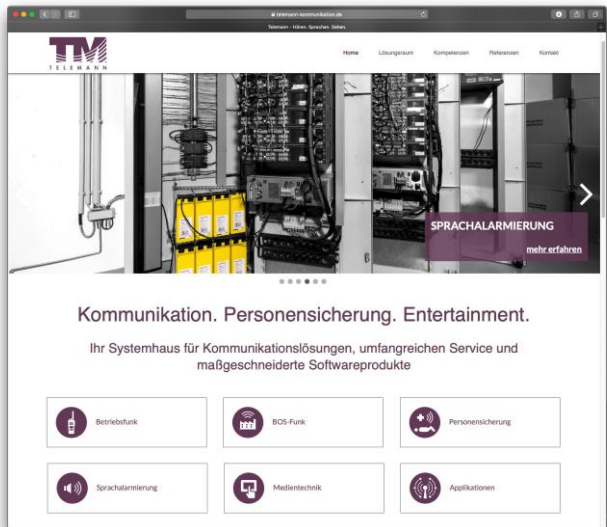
telemann-kommunikation.de

Telemann - Hören. Sprechen. Sehen.

TM
TELEMANN

Home Lösungsraum Kompetenzen Referenzen Kontakt

SPRACHALARMIERUNG

mehr erfahren

Kommunikation. Personensicherung. Entertainment.

Ihr Systemhaus für Kommunikationslösungen, umfangreichen Service und maßgeschneiderte Softwareprodukte

Betriebsfunk

BOS-Funk

Personensicherung

Sprachalarmierung

Medientechnik

Applikationen